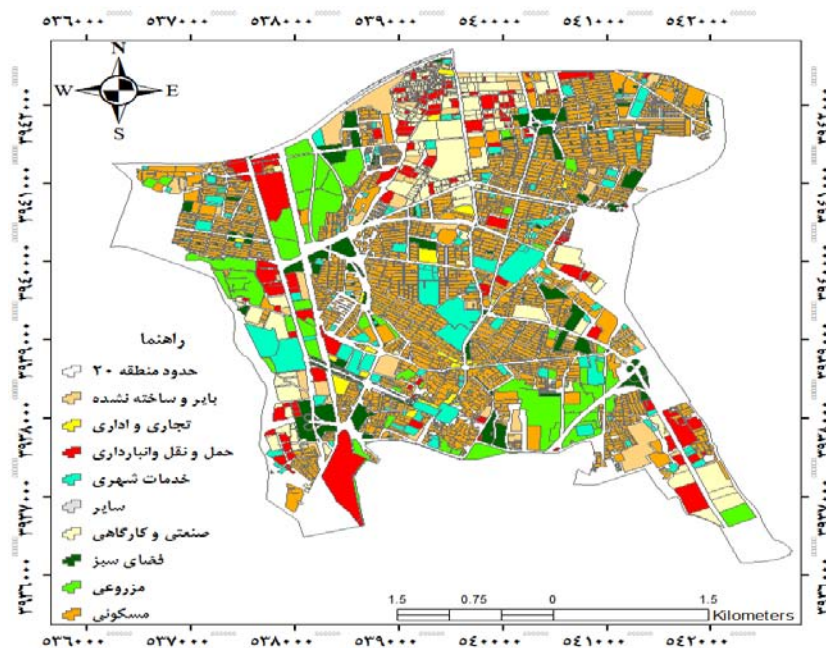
۵۳۶۰۰۰ ۵۳۷۰۰۰ ۵۳۸۰۰۰ ۵۳۹۰۰۰ ۵۴۰۰۰۰ ۵۴۱۰۰۰ ۵۴۲۰۰۰

N
W E
S

۳۹۴۲۰۰۰
۳۹۴۱۰۰۰
۳۹۴۰۰۰۰
۳۹۳۹۰۰۰
۳۹۳۸۰۰۰
۳۹۳۷۰۰۰
۳۹۳۶۰۰۰

راهنما
حدود منطقه ۲۰
بایر و ساخته نشده
تجاری و اداری
حمل ونقل وانبارداری
خدمات شهری
سایر
صنعتی و کارگاهی
فضای سبز
مزروعی
مسکونی

1.5 0.75 0 1.5
Kilometers

۵۳۶۰۰۰ ۵۳۷۰۰۰ ۵۳۸۰۰۰ ۵۳۹۰۰۰ ۵۴۰۰۰۰ ۵۴۱۰۰۰ ۵۴۲۰۰۰